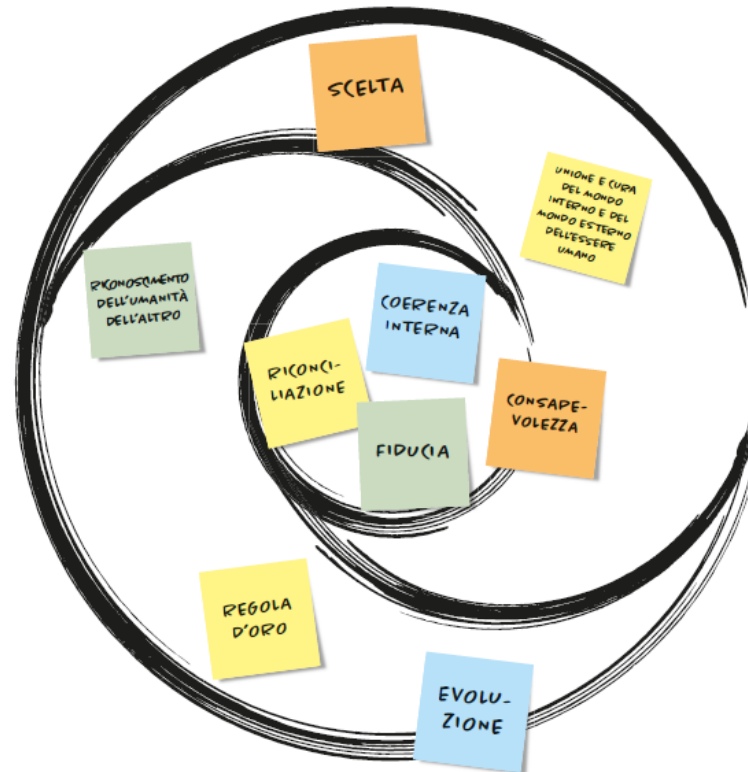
SCELTA

UNIONE E CURA DEL MONDO INTERNO E DEL MONDO ESTERNO DELL'ESSERE UMANO

RICONOSCIMENTO DELL'UMANITÀ DELL'ALTRO

COERENZA INTERNA

RICONCILIAZIONE

CONSAPEVOLEZZA

FIDUCIA

REGOLA D'ORO

EVOLUZIONE